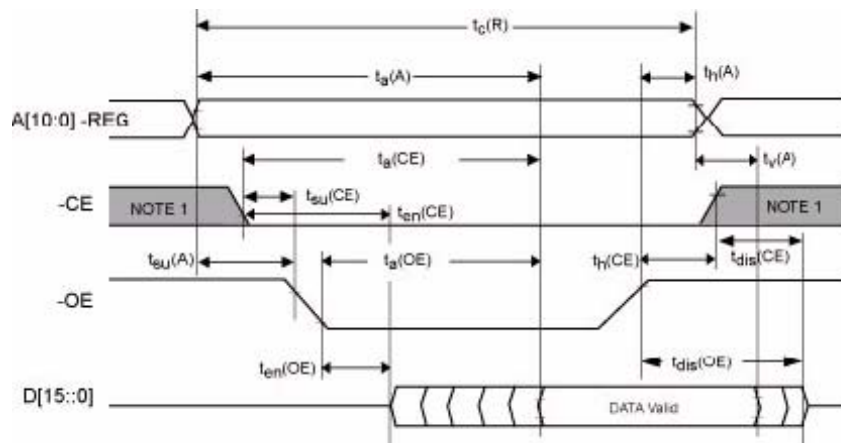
$t_c(R)$

$t_a(A)$

$t_h(A)$

A[10:0] -REG

$t_a(CE)$

$t_v(A)$

-CE

NOTE 1

$t_{su}(CE)$

$t_{en}(CE)$

NOTE 1

$t_{su}(A)$

$t_a(OE)$

$t_h(CE)$

$t_{dis}(CE)$

-OE

$t_{en}(OE)$

$t_{dis}(OE)$

D[15::0]

DATA Valid